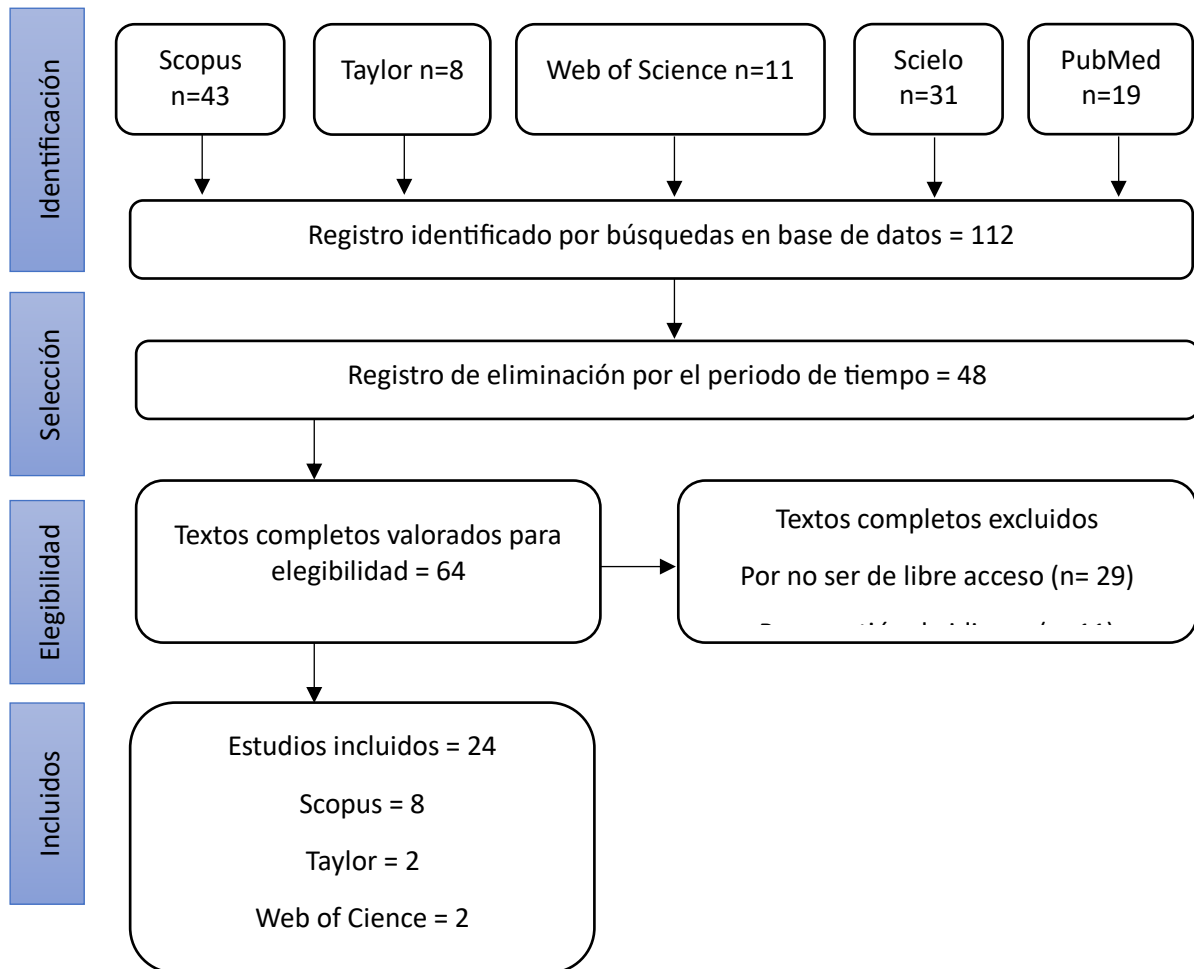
Identificación

Scopus n=43

Taylor n=8

Web of Science n=11

Scielo n=31

PubMed n=19

Registro identificado por búsquedas en base de datos = 112

Selección

Registro de eliminación por el periodo de tiempo = 48

Elegibilidad

Textos completos valorados para elegibilidad = 64

Textos completos excluidos

Por no ser de libre acceso (n= 29)

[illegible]

Incluidos

Estudios incluidos = 24

Scopus = 8

Taylor = 2

Web of Cience = 2